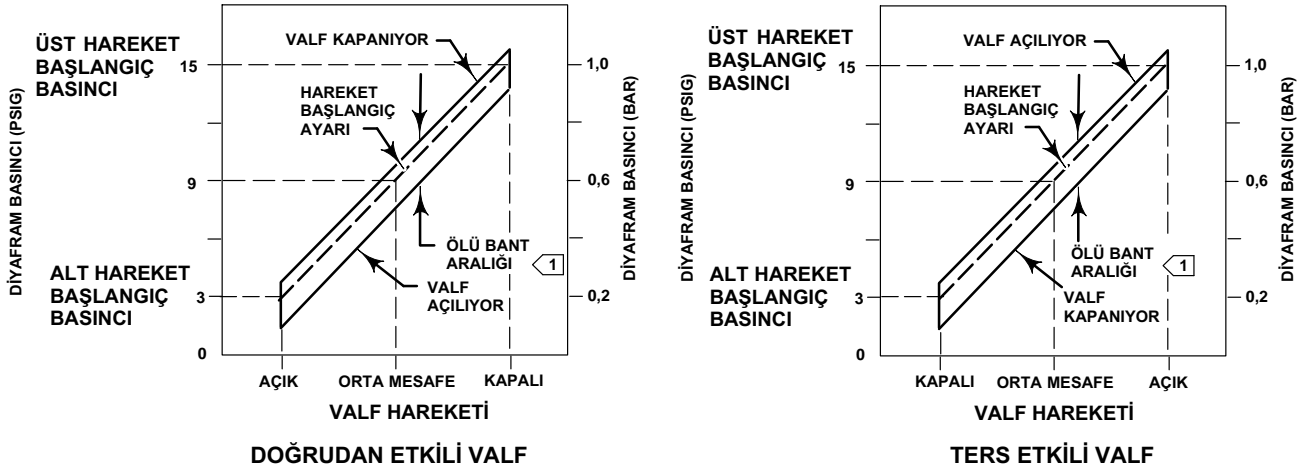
ÜST HAREKET BAŞLANGIÇ BASINCI

VALF KAPANIYOR

HAREKET BAŞLANGIÇ AYARI

ÖLÜ BANT ARALIĞI

1

VALF AÇILIYOR

ALT HAREKET BAŞLANGIÇ BASINCI

DİYAFRAM BASINCI (PSIG)

15

9

3

0

DİYAFRAM BASINCI (BAR)

1,0

0,6

0,2

AÇIK

ORTA MESAFE

KAPALI

VALF HAREKETİ

DOĞRUDAN ETKİLİ VALF

ÜST HAREKET BAŞLANGIÇ BASINCI

VALF AÇILIYOR

HAREKET BAŞLANGIÇ AYARI

ÖLÜ BANT ARALIĞI

1

VALF KAPANIYOR

ALT HAREKET BAŞLANGIÇ BASINCI

DİYAFRAM BASINCI (PSIG)

15

9

3

0

DİYAFRAM BASINCI (BAR)

1,0

0,6

0,2

KAPALI

ORTA MESAFE

AÇIK

VALF HAREKETİ

TERS ETKİLİ VALF